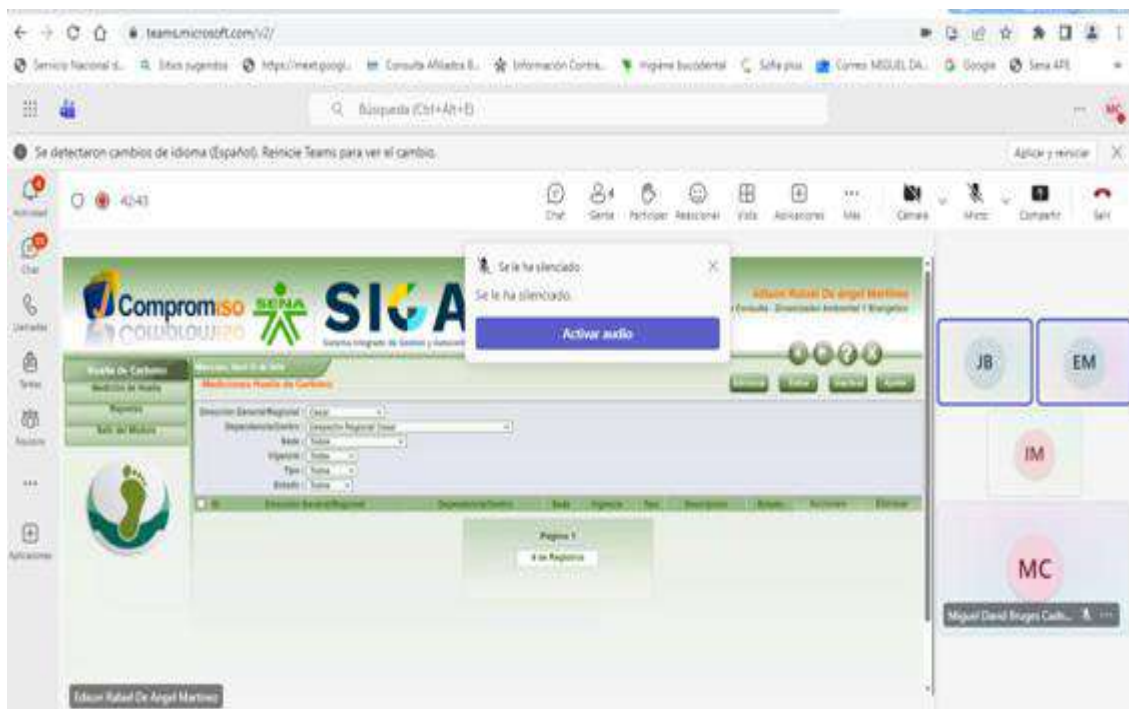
teams.microsoft.com/v2/

Servicio Nacional d... Sitios sugeridos https://meet.googl... Consulta Afiliados B... Información Contra... Higiene bucodental Sofia plus Correo MIGUEL DA... Google Sena APE

Búsqueda (Ctrl+Alt+E)

Se detectaron cambios de idioma (Español). Reinicie Teams para ver el cambio.

Aplicar y reiniciar

Actividad

Chat

Llamadas

Tareas

Reuniones

...

Aplicaciones

42:43

Chat Gente Participar Reaccionar Vista Aplicaciones Más Cámara Micro Compartir Salir

Se le ha silenciado.

Se le ha silenciado.

Activar audio

Compromiso SENA SIGA

Edison Rafael De Angel Martinez

Huella de Carbono

Medición de Huella

Reportes

Mediciones Huella de Carbono

Dirección General/Regional:
Dependencia/Centro: Dirección Regional Cesar
Sede: Todas
Vigencia: Todas
Tipo: Todos
Estado: Todos

Dirección General/Regional Dependencia/Centro Sede Vigencia Tipo Descripción Estado Acciones Eliminar

Pagina 1

0 de Registros

JB

EM

IM

MC

Miguel David Bruges Cadl...

Edison Rafael De Angel Martinez